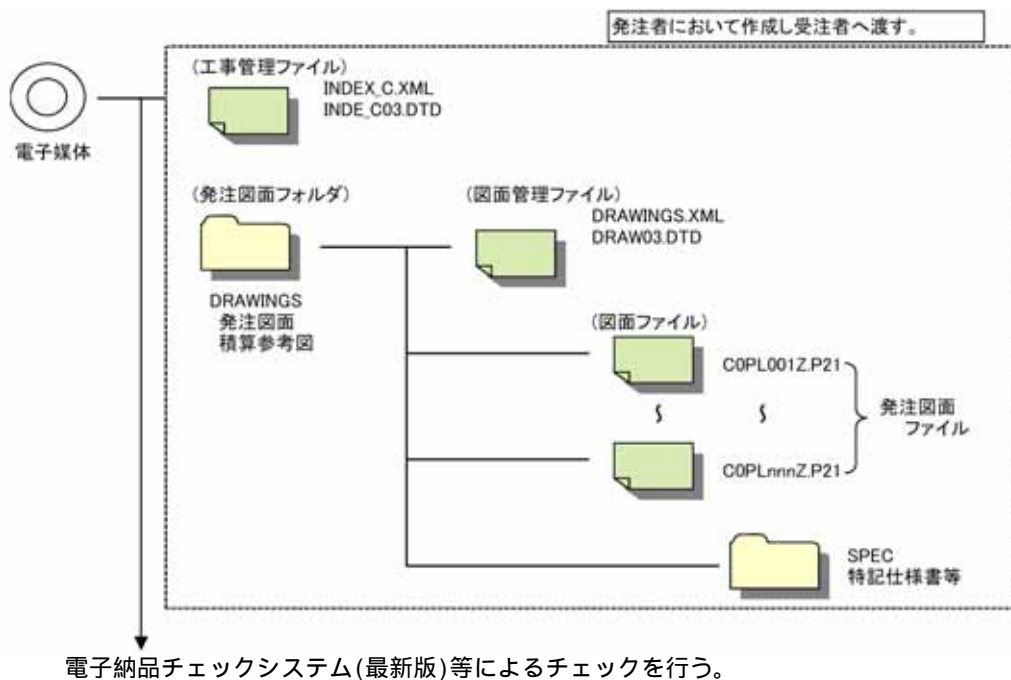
発注者において作成し受注者へ渡す。

電子媒体

（工事管理ファイル）
INDEX_C.XML
INDE_C03.DTD

（発注図面フォルダ）

DRAWINGS
発注図面
積算参考図

（図面管理ファイル）
DRAWINGS.XML
DRAW03.DTD

（図面ファイル）

C0PL001Z.P21

C0PLnnnZ.P21

発注図面
ファイル

SPEC
特記仕様書等

電子納品チェックシステム(最新版)等によるチェックを行う。